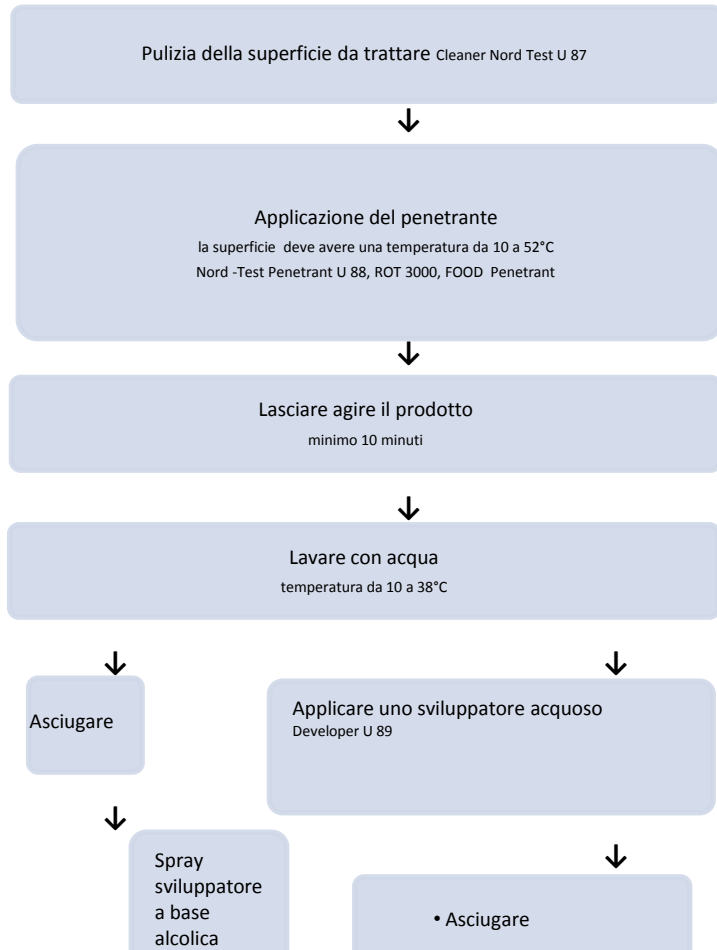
Pulizia della superficie da trattare Cleaner Nord Test U 87

Applicazione del penetrante
la superficie deve avere una temperatura da 10 a 52°C
Nord -Test Penetrant U 88, ROT 3000, FOOD Penetrant

Lasciare agire il prodotto
minimo 10 minuti

Lavare con acqua
temperatura da 10 a 38°C

Asciugare

Applicare uno sviluppatore acquoso
Developer U 89

Spray sviluppatore a base alcolica

• Asciugare